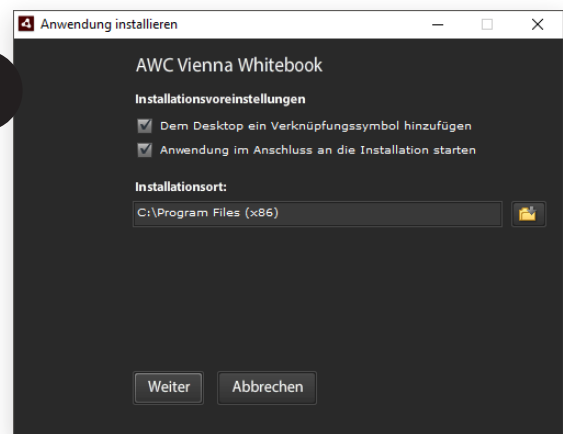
Anwendung installieren

AWC Vienna Whitebook

Installationsvoreinstellungen

Dem Desktop ein Verknüpfungssymbol hinzufügen

Anwendung im Anschluss an die Installation starten

Installationsort:

C:\Program Files (x86)

Weiter

Abbrechen